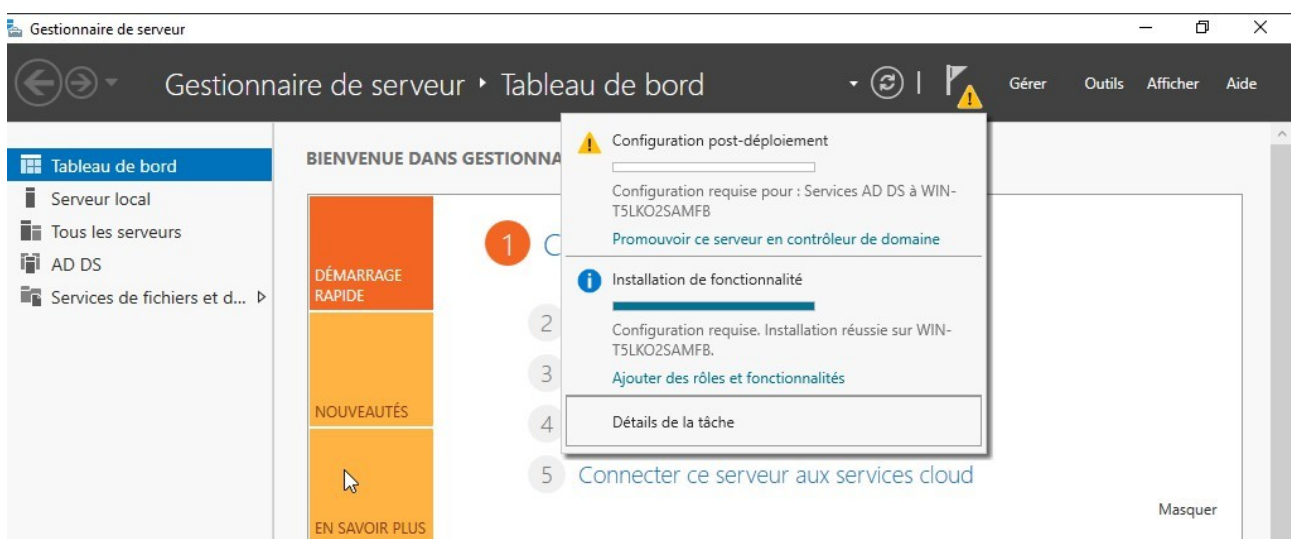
Gestionnaire de serveur

Gestionnaire de serveur ▸ Tableau de bord

Gérer Outils Afficher Aide

Tableau de bord
Serveur local
Tous les serveurs
AD DS
Services de fichiers et d... ▷

BIENVENUE DANS GESTIONNA

DÉMARRAGE RAPIDE

NOUVEAUTÉS

EN SAVOIR PLUS

1 C

2

3

4

5 Connecter ce serveur aux services cloud

Masquer

Configuration post-déploiement

Configuration requise pour : Services AD DS à WIN-T5LKO2SAMFB

Promouvoir ce serveur en contrôleur de domaine

Installation de fonctionnalité

Configuration requise. Installation réussie sur WIN-T5LKO2SAMFB.

Ajouter des rôles et fonctionnalités

Détails de la tâche